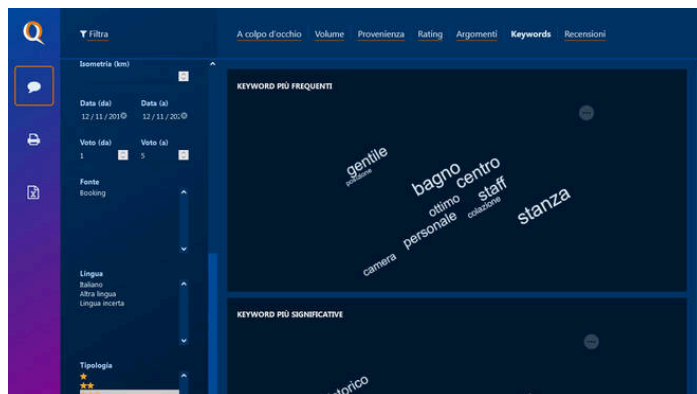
Q

Filtra

A colpo d'occhio Volume Provenienza Rating Argomenti Keywords Recensioni

Isometria (km)

Data (da) Data (a)
12/11/201 12/11/20

Voto (da) Voto (a)
1 5

Fonte
Booking

Lingua
Italiano
Altra lingua
Lingua incerta

Tipologia
★
★★

KEYWORD PIÙ FREQUENTI

gentile
posizione
bagno
centro
ottimo
staff
colazione
personale
stanza
camera

KEYWORD PIÙ SIGNIFICATIVE

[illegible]torico